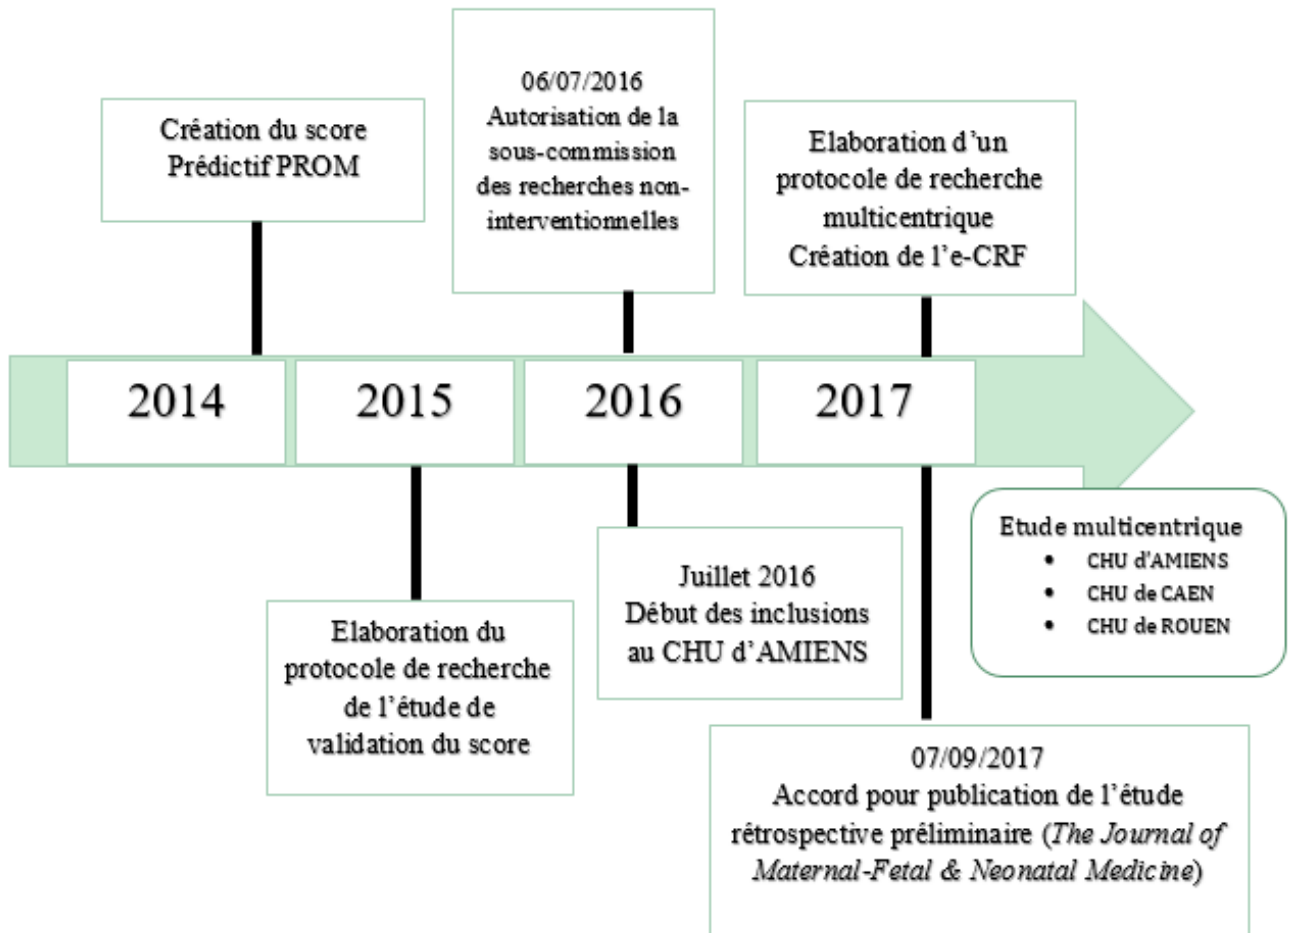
06/07/2016
Autorisation de la sous-commission des recherches non-interventionnelles

Création du score Prédictif PROM

Elaboration d'un protocole de recherche multicentrique
Création de l'e-CRF

2014

2015

2016

2017

Etude multicentrique
• CHU d'AMIENS
• CHU de CAEN
• CHU de ROUEN

Elaboration du protocole de recherche de l'étude de validation du score

Juillet 2016
Début des inclusions au CHU d'AMIENS

07/09/2017
Accord pour publication de l'étude rétrospective préliminaire (*The Journal of Maternal-Fetal & Neonatal Medicine*)